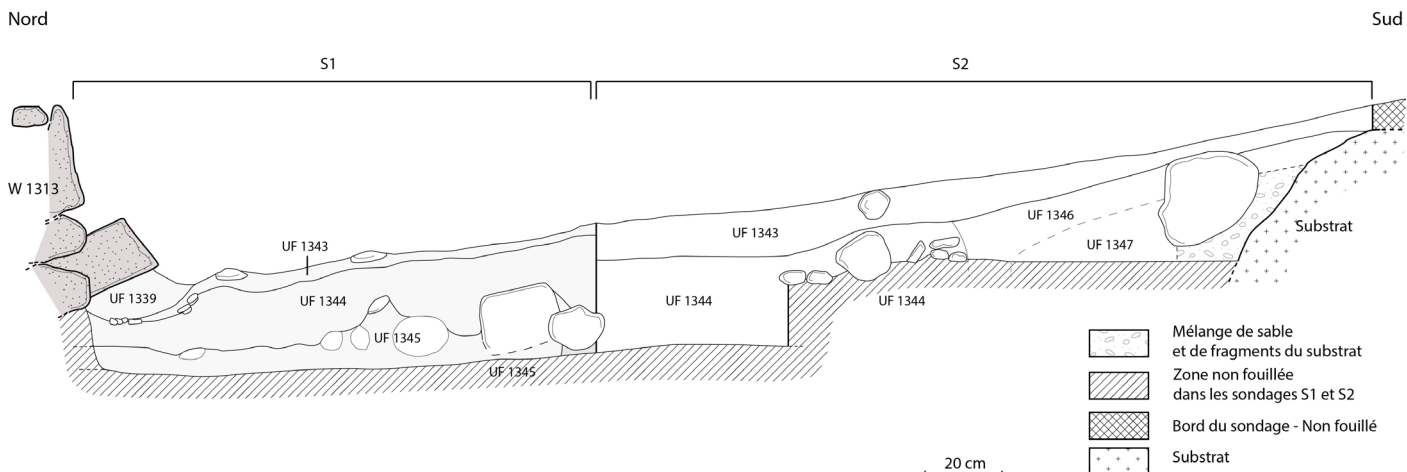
Nord

Sud

S1

S2

W 1313

UF 1343

UF 1339

UF 1344

UF 1345

UF 1345

UF 1343

UF 1344

UF 1344

UF 1346

UF 1347

Substrat

Mélange de sable et de fragments du substrat

Zone non fouillée dans les sondages S1 et S2

Bord du sondage - Non fouillé

Substrat

20 cm